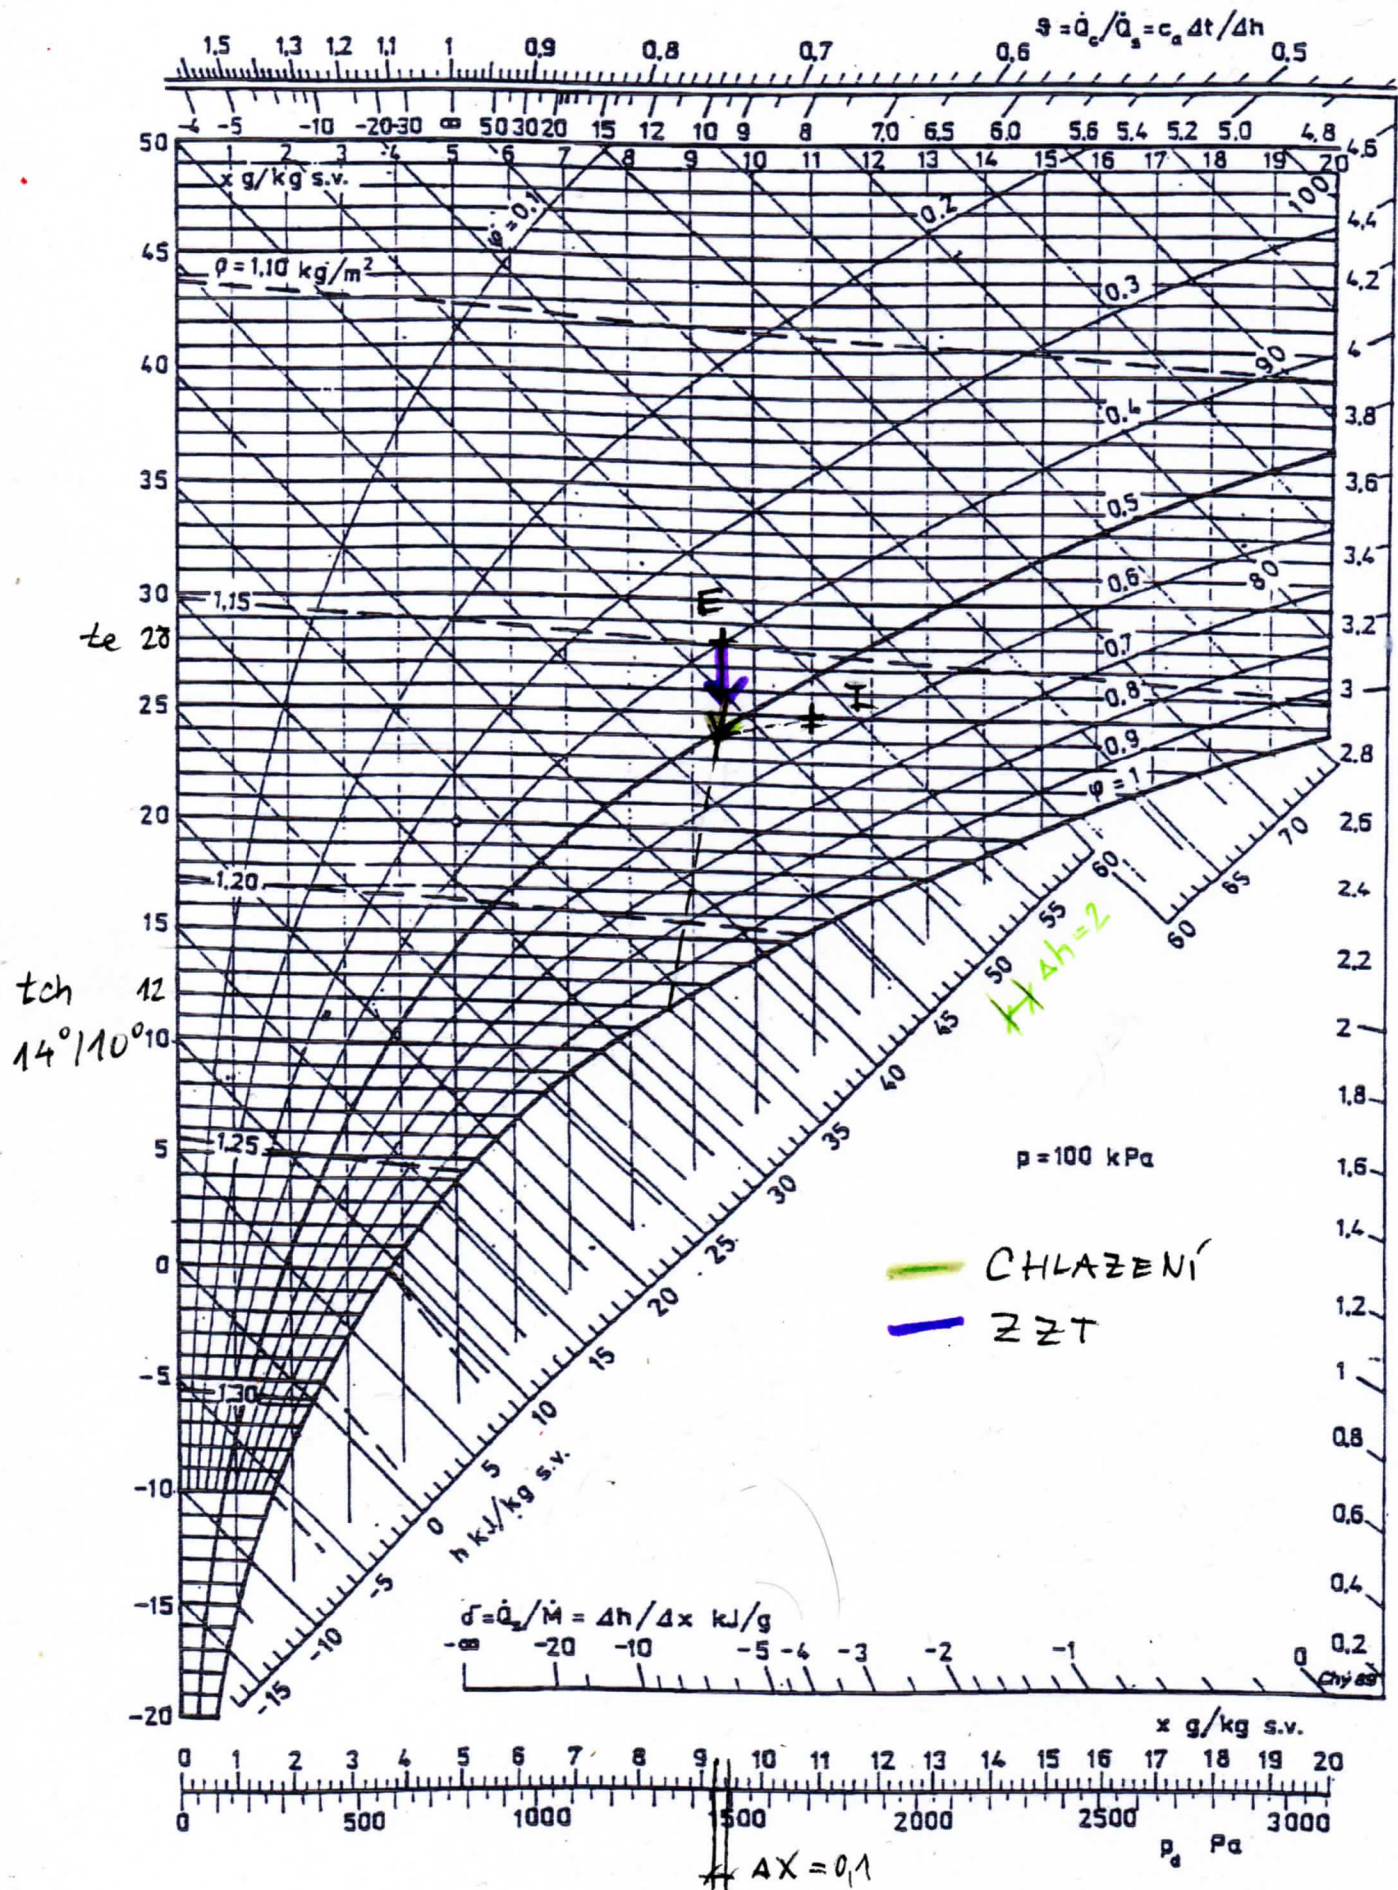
$\vartheta = \dot{Q}_c/\dot{Q}_s = c_a \Delta t/\Delta h$

1,5 1,3 1,2 1,1 1 0,9 0,8 0,7 0,6 0,5

-4 -5 -10 -20 -30 ∞ 50 30 20 15 12 10 9 8 7,0 6,5 6,0 5,6 5,4 5,2 5,0 4,8

1 2 3 4 5 6 7 8 9 10 11 12 13 14 15 16 17 18 19 20

x g/kg s.v.

φ = 0,1

0,2

0,3

0,4

0,5

0,6

0,7

0,8

0,9

φ = 1

100

90

80

70

65

60

ρ = 1,10 kg/m²

1,15

1,20

1,25

1,30

50 45 40 35 30 25 20 15 10 5 0 -5 -10 -15 -20

te 28

tch 12
14°/10°

E

I

4,6 4,4 4,2 4 3,8 3,6 3,4 3,2 3 2,8 2,6 2,4 2,2 2 1,8 1,6 1,4 1,2 1 0,8 0,6 0,4 0,2

60 55 50 45 40 35 30 25 20 15 10 5 0 -5 -10 -15

Δh = 2

h kJ/kg s.v.

p = 100 kPa

CHLAZENÍ

ZZT

$\sigma = \dot{Q}_z/\dot{M} = \Delta h/\Delta x$ kJ/g

-∞ -20 -10 -5 -4 -3 -2 -1 0

Chyský

x g/kg s.v.

0 1 2 3 4 5 6 7 8 9 10 11 12 13 14 15 16 17 18 19 20

0 500 1000 1500 2000 2500 3000

$p_d$ Pa

ΔX = 0,1